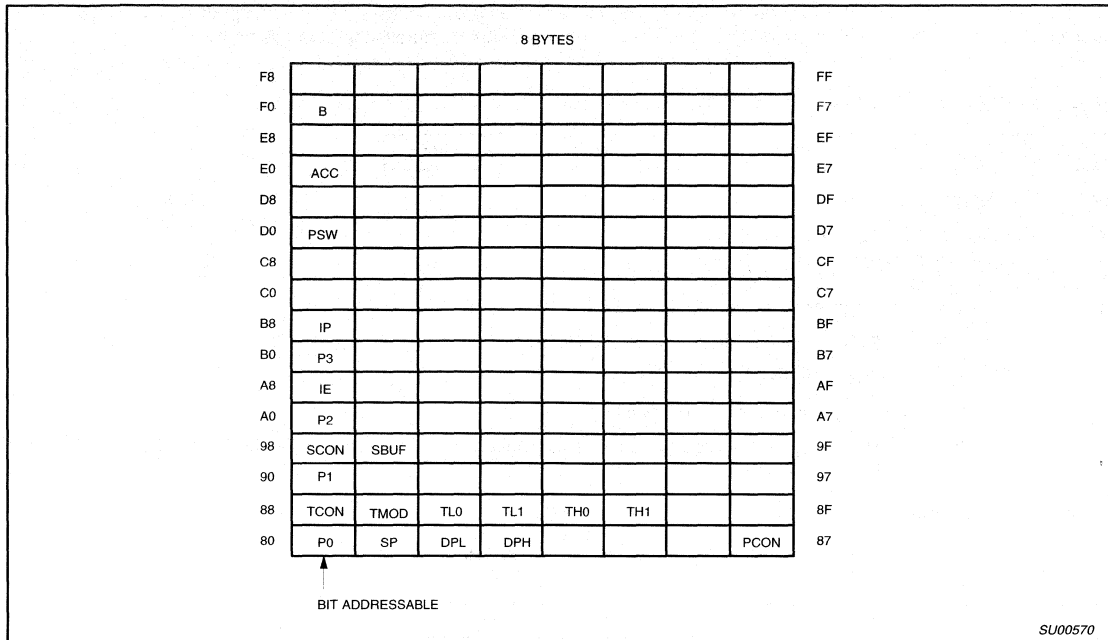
8 BYTES

| | | | | | | | | | |
|---|---|---|---|---|---|---|---|---|---|
| F8 | | | | | | | | | FF |
| F0 | B | | | | | | | | F7 |
| E8 | | | | | | | | | EF |
| E0 | ACC | | | | | | | | E7 |
| D8 | | | | | | | | | DF |
| D0 | PSW | | | | | | | | D7 |
| C8 | | | | | | | | | CF |
| C0 | | | | | | | | | C7 |
| B8 | IP | | | | | | | | BF |
| B0 | P3 | | | | | | | | B7 |
| A8 | IE | | | | | | | | AF |
| A0 | P2 | | | | | | | | A7 |
| 98 | SCON | SBUF | | | | | | | 9F |
| 90 | P1 | | | | | | | | 97 |
| 88 | TCON | TMOD | TL0 | TL1 | TH0 | TH1 | | | 8F |
| 80 | P0 | SP | DPL | DPH | | | | PCON | 87 |

BIT ADDRESSABLE

SU00570